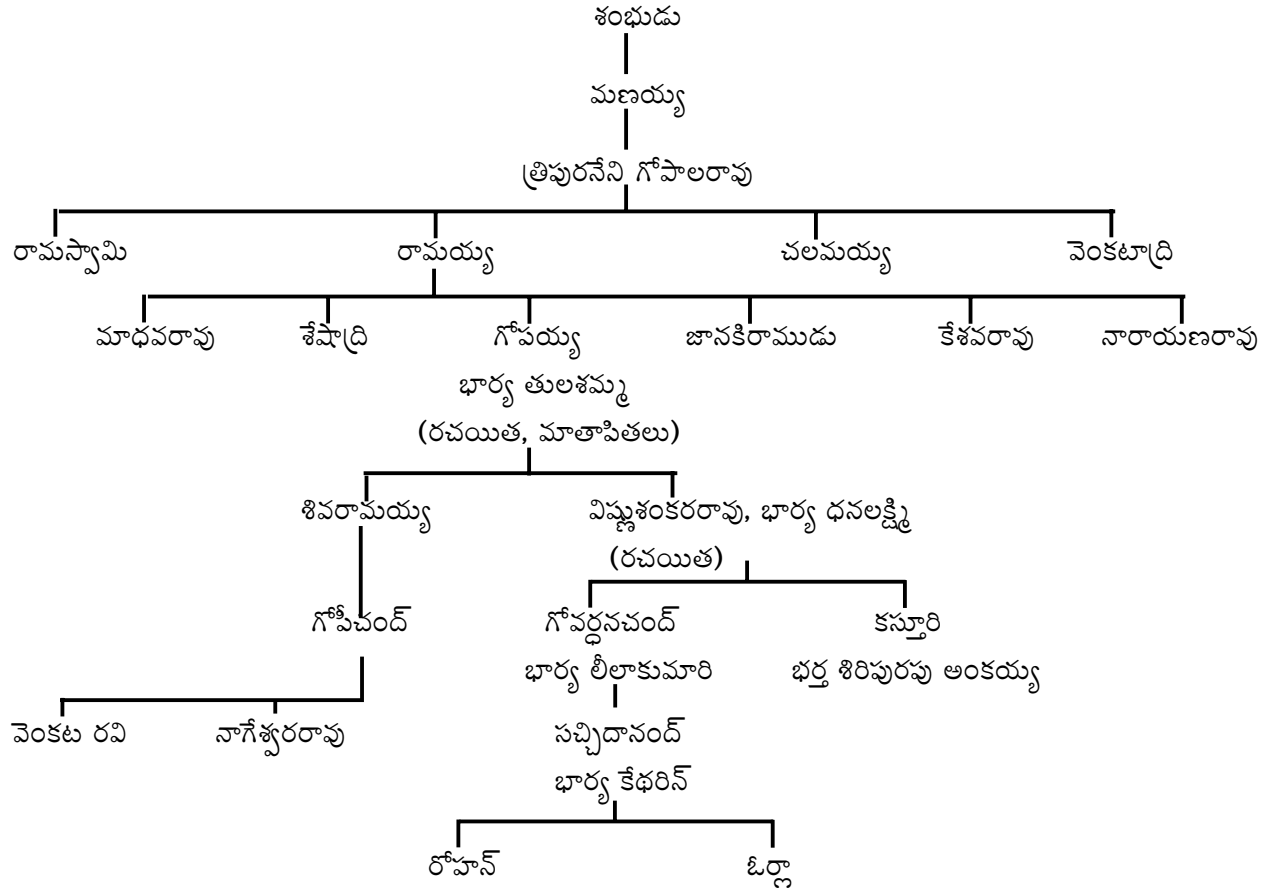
శంభుడు

మణయ్య

త్రిపురనేని గోపాలరావు

రామస్వామి రామయ్య చలమయ్య వెంకటాద్రి

మాధవరావు శేషాద్రి గోపయ్య జానకిరాముడు కేశవరావు నారాయణరావు

భార్య తులశమ్మ
(రచయిత, మాతాపితలు)

శివరామయ్య విష్ణుశంకరరావు, భార్య ధనలక్ష్మి
(రచయిత)

గోపీచంద్ గోవర్ధనచంద్ కస్తూరి
భార్య లీలాకుమారి భర్త శిరిపురపు అంకయ్య

వెంకట రవి నాగేశ్వరరావు సచ్చిదానంద్
భార్య కేథరిన్

రోహన్ ఓర్లా